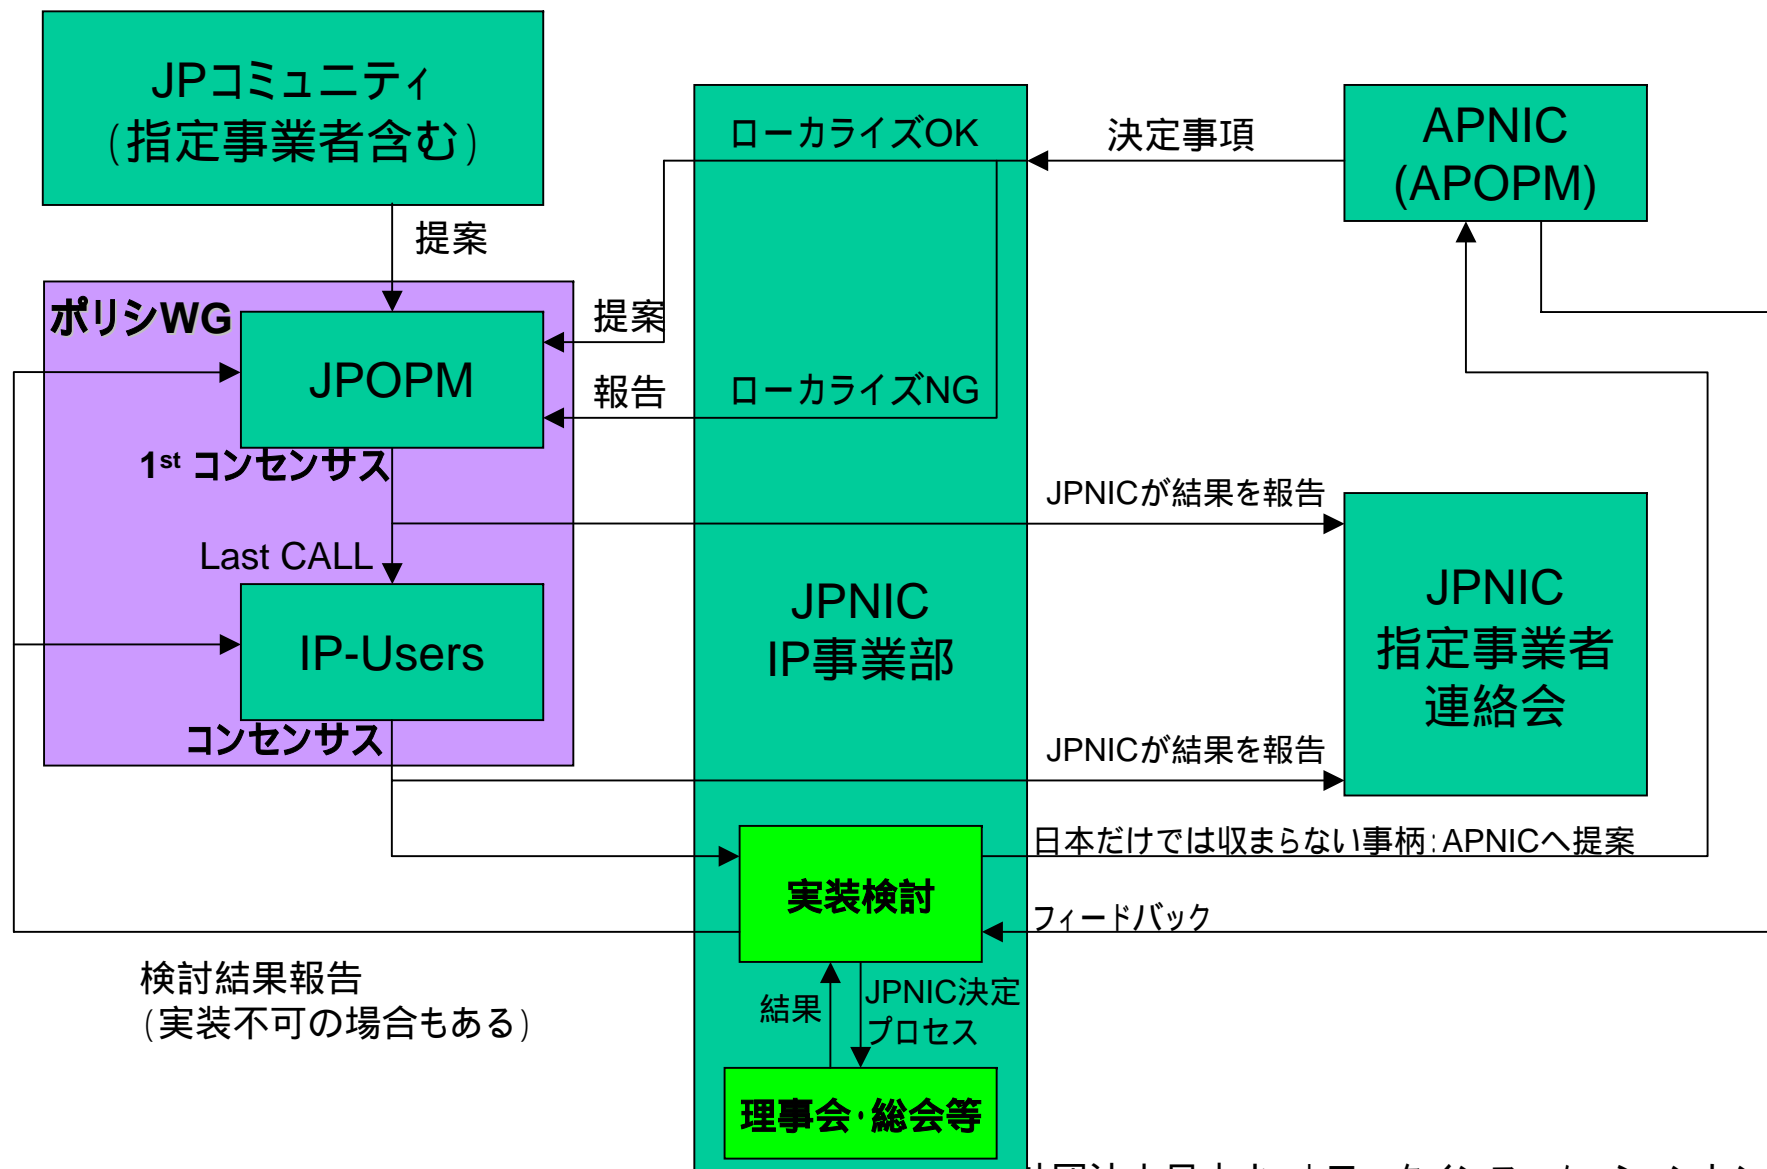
JPコミュニティ
(指定事業者含む)

提案

ポリシWG

JPOPM

1$^{st}$ コンセンサス

Last CALL

IP-Users

コンセンサス

提案

報告

ローカライズOK

ローカライズNG

決定事項

APNIC
(APOPM)

JPNICが結果を報告

JPNIC
IP事業部

JPNIC
指定事業者
連絡会

JPNICが結果を報告

日本だけでは収まらない事柄:APNICへ提案

実装検討

フィードバック

検討結果報告
(実装不可の場合もある)

結果

JPNIC決定
プロセス

理事会·総会等

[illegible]